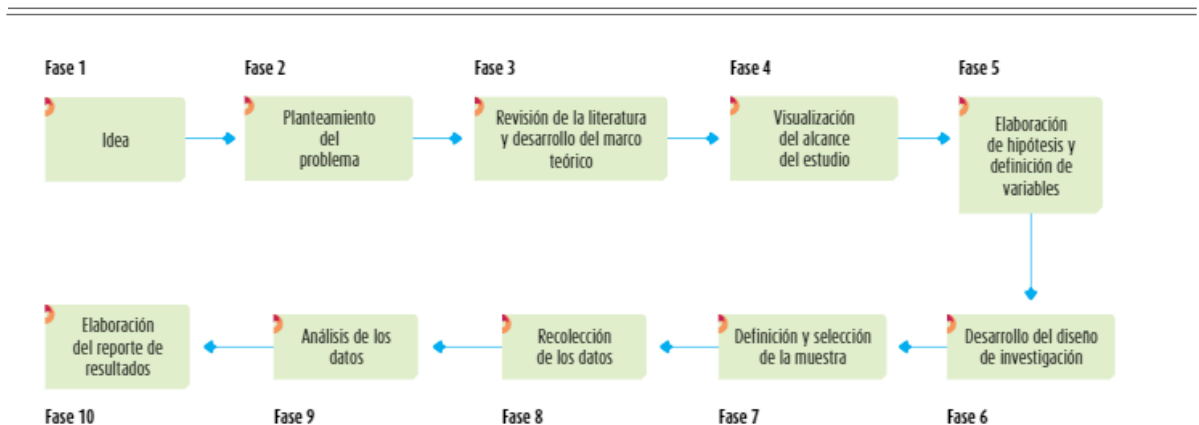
Fase 1

Idea

Fase 2

Planteamiento del problema

Fase 3

Revisión de la literatura y desarrollo del marco teórico

Fase 4

Visualización del alcance del estudio

Fase 5

Elaboración de hipótesis y definición de variables

Fase 6

Desarrollo del diseño de investigación

Fase 7

Definición y selección de la muestra

Fase 8

Recolección de los datos

Fase 9

Análisis de los datos

Fase 10

Elaboración del reporte de resultados